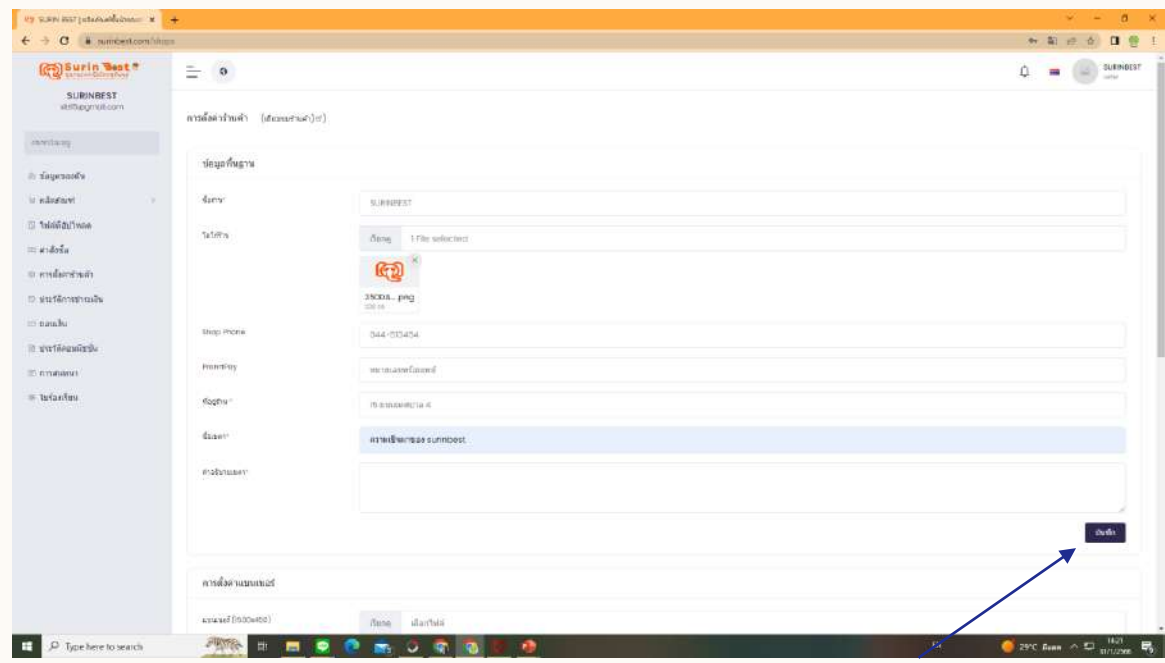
SURIN BEST | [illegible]
surinbest.com/shops

Surin Best

SURINBEST
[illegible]@gmail.com

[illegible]

ข้อมูลของฉัน
คลังสินค้า
ไฟล์ที่อัปโหลด
คำสั่งซื้อ
การตั้งค่าร้านค้า
ประวัติการชำระเงิน
ถอนเงิน
ประวัติคอมมิชชั่น
การสนทนา
โบรชัวร์/ใบปลิว

SURINBEST

การตั้งค่าร้านค้า (เยี่ยมชมร้านค้า)

ข้อมูลพื้นฐาน

ชื่อร้าน*
SURINBEST

โลโก้ร้าน
เรียกดู 1 File selected
35004...png

Shop Phone
044-513454

ที่อยู่ร้าน
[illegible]

ที่อยู่ร้าน*
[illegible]

ข้อมูลร้าน*
ความเชี่ยวชาญของ surinbest

คำอธิบายเมตา*

บันทึก

การตั้งค่าแบนเนอร์

แบนเนอร์ (1500x450)
เรียกดู เลือกไฟล์

Type here to search
29°C
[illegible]